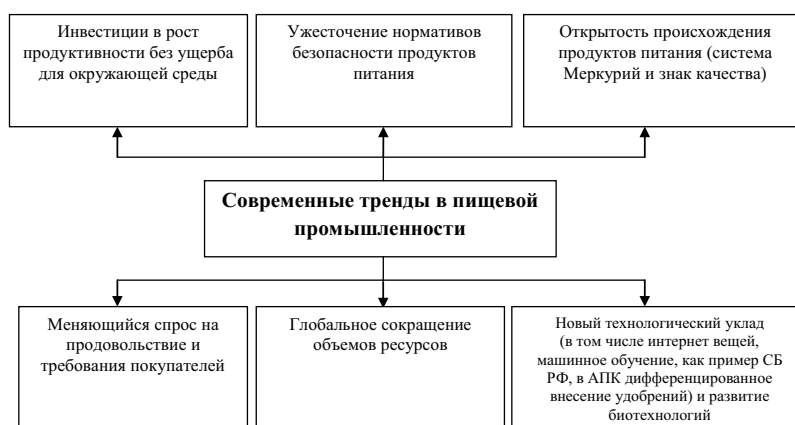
Инвестиции в рост продуктивности без ущерба для окружающей среды

Ужесточение нормативов безопасности продуктов питания

Открытость происхождения продуктов питания (система Меркурий и знак качества)

Современные тренды в пищевой промышленности

Меняющийся спрос на продовольствие и требования покупателей

Глобальное сокращение объемов ресурсов

Новый технологический уклад (в том числе интернет вещей, машинное обучение, как пример СБ РФ, в АПК дифференцированное внесение удобрений) и развитие биотехнологий